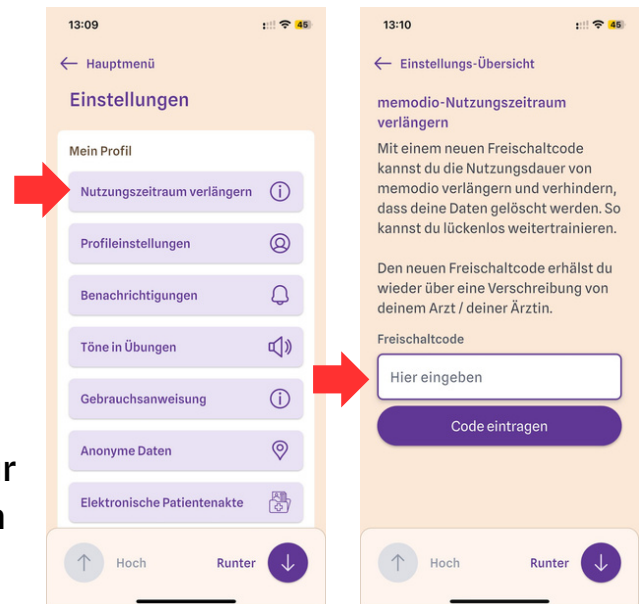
r
n

13:09 45

Hauptmenü

Einstellungen

Mein Profil

Nutzungszeitraum verlängern

Profileinstellungen

Benachrichtigungen

Töne in Übungen

Gebrauchsanweisung

Anonyme Daten

Elektronische Patientenakte

Hoch

Runter

13:10 45

Einstellungs-Übersicht

memodio-Nutzungszeitraum verlängern

Mit einem neuen Freischaltcode kannst du die Nutzungsdauer von memodio verlängern und verhindern, dass deine Daten gelöscht werden. So kannst du lückenlos weitertrainieren.

Den neuen Freischaltcode erhälst du wieder über eine Verschreibung von deinem Arzt / deiner Ärztin.

Freischaltcode

Hier eingeben

Code eintragen

Hoch

Runter